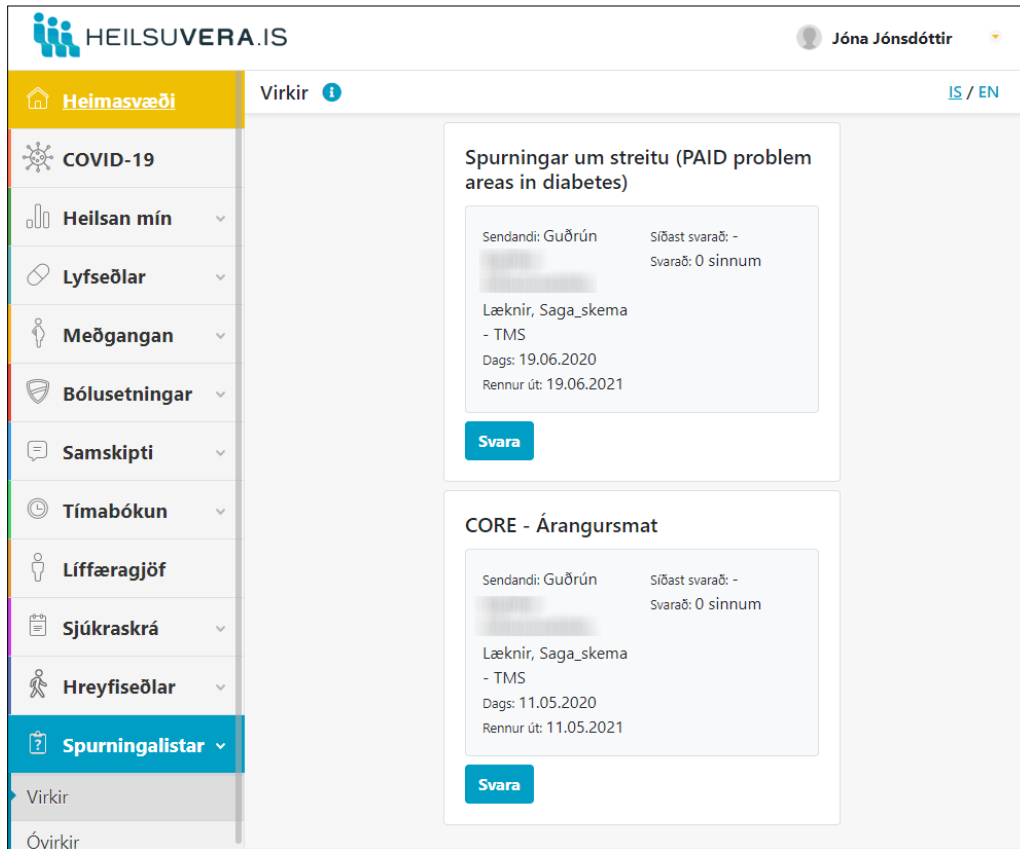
HEILSUVERA.IS

Jóna Jónsdóttir

Heimasvæði
COVID-19
Heilsan mín
Lyfseðlar
Meðgangan
Bólusetningar
Samskipti
Tímabókun
Líffæragjöf
Sjúkraskrá
Hreyfiseðlar
Spurningalistar
Virkir
Óvirkir

Virkir

IS / EN

Spurningar um streitu (PAID problem areas in diabetes)

Sendandi: Guðrún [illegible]
Læknir, Saga_skema - TMS
Dags: 19.06.2020
Rennur út: 19.06.2021

Síðast svarað: -
Svarað: 0 sinnum

Svara

CORE - Árangursmat

Sendandi: Guðrún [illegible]
Læknir, Saga_skema - TMS
Dags: 11.05.2020
Rennur út: 11.05.2021

Síðast svarað: -
Svarað: 0 sinnum

Svara